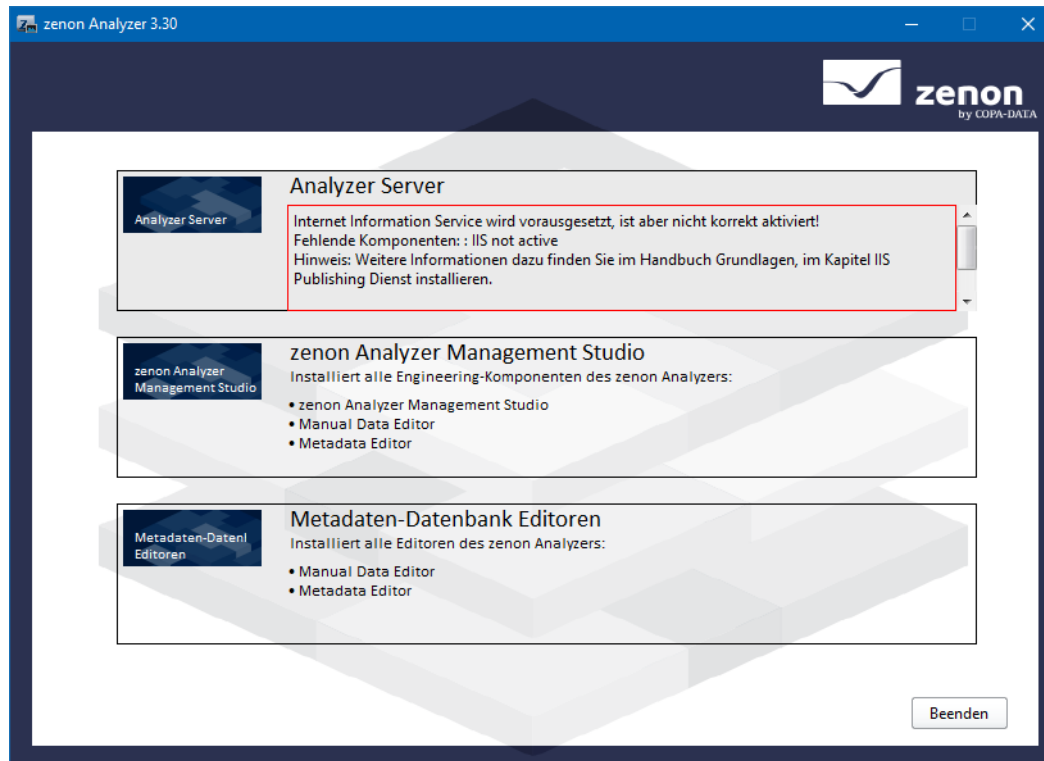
zenon Analyzer 3.30

zenon
by COPA-DATA

Analyzer Server

Analyzer Server

Internet Information Service wird vorausgesetzt, ist aber nicht korrekt aktiviert!
Fehlende Komponenten: : IIS not active
Hinweis: Weitere Informationen dazu finden Sie im Handbuch Grundlagen, im Kapitel IIS Publishing Dienst installieren.

zenon Analyzer Management Studio

zenon Analyzer Management Studio

Installiert alle Engineering-Komponenten des zenon Analyzers:

• zenon Analyzer Management Studio
• Manual Data Editor
• Metadata Editor

Metadaten-Datenl Editoren

Metadaten-Datenbank Editoren

Installiert alle Editoren des zenon Analyzers:

• Manual Data Editor
• Metadata Editor

Beenden